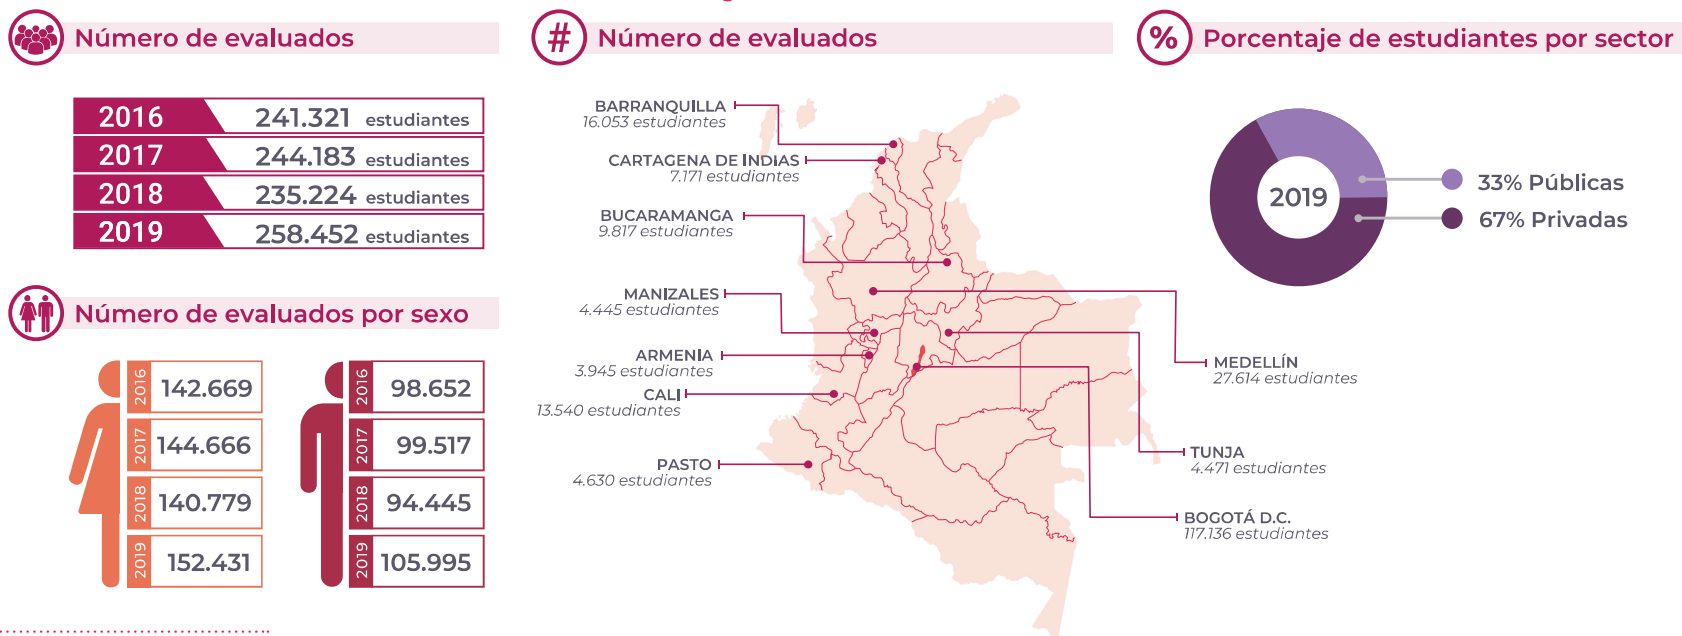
Número de evaluados

| 2016 | 241.321 estudiantes |
|---|---|
| 2017 | 244.183 estudiantes |
| 2018 | 235.224 estudiantes |
| 2019 | 258.452 estudiantes |

Número de evaluados por sexo

| | |
|---|---|
| 2016 | 142.669 |
| 2017 | 144.666 |
| 2018 | 140.779 |
| 2019 | 152.431 |

| | |
|---|---|
| 2016 | 98.652 |
| 2017 | 99.517 |
| 2018 | 94.445 |
| 2019 | 105.995 |

# Número de evaluados

BARRANQUILLA
16.053 estudiantes

CARTAGENA DE INDIAS
7.171 estudiantes

BUCARAMANGA
9.817 estudiantes

MANIZALES
4.445 estudiantes

ARMENIA
3.945 estudiantes

CALI
13.540 estudiantes

PASTO
4.630 estudiantes

MEDELLÍN
27.614 estudiantes

TUNJA
4.471 estudiantes

BOGOTÁ D.C.
117.136 estudiantes

% Porcentaje de estudiantes por sector

2019

33% Públicas

67% Privadas